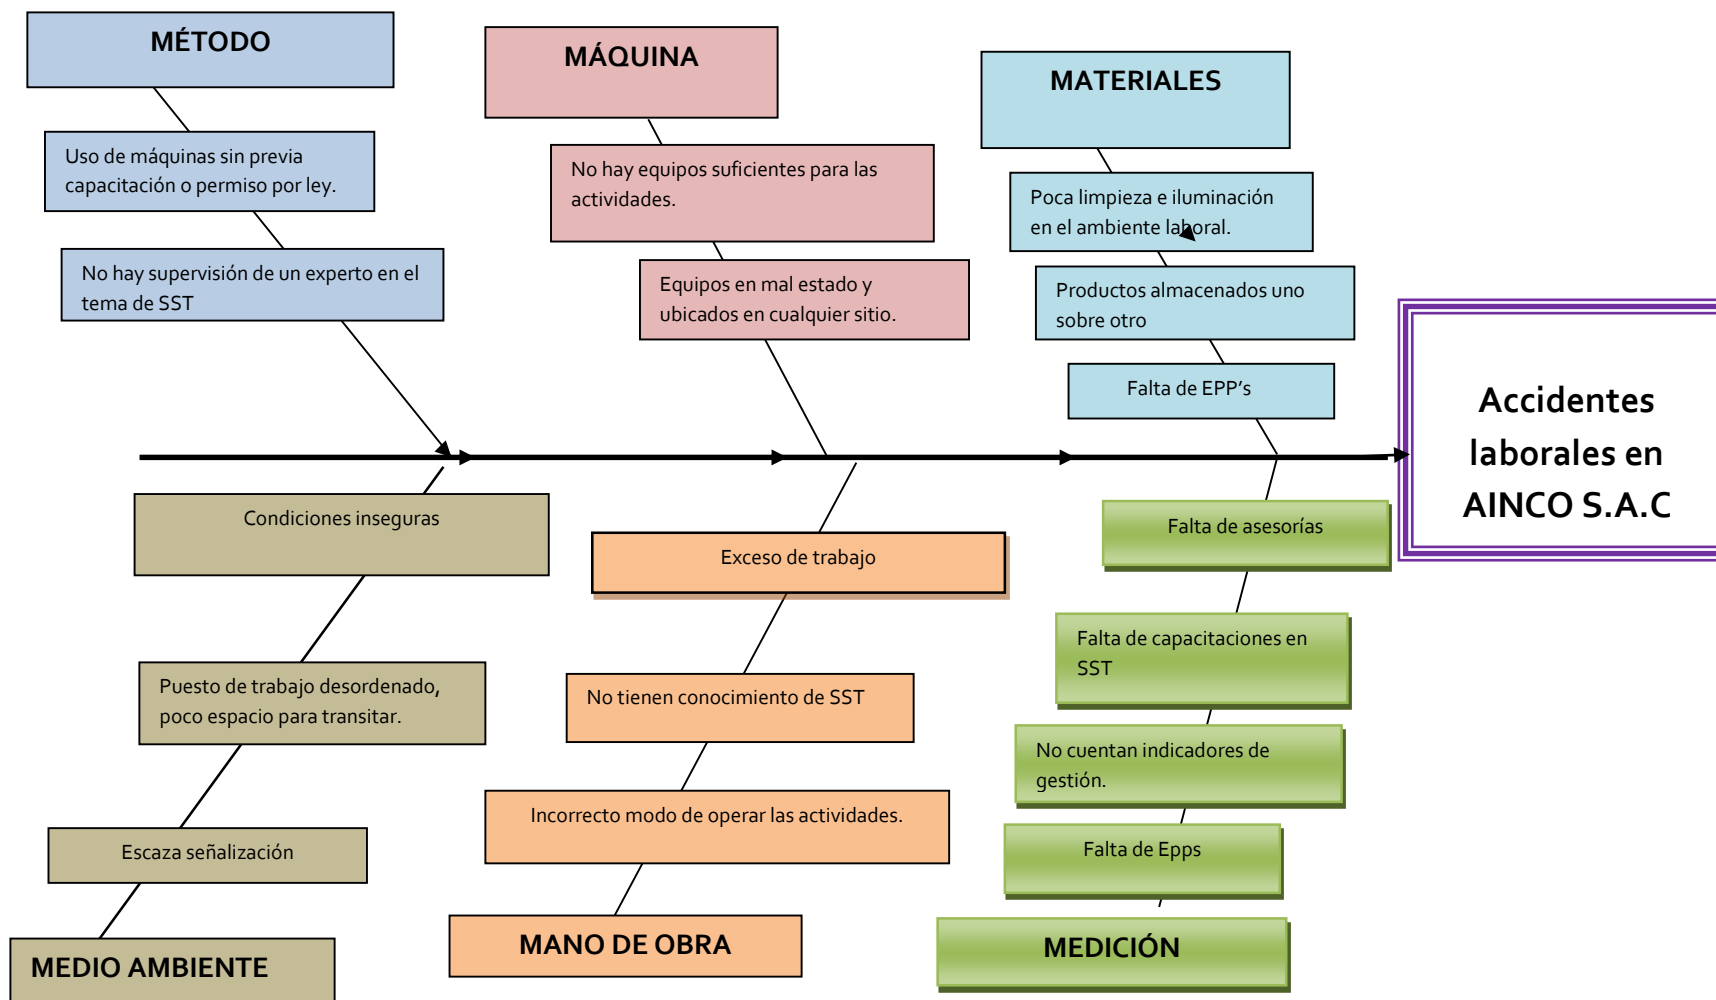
MÉTODO

Uso de máquinas sin previa capacitación o permiso por ley.

No hay supervisión de un experto en el tema de SST

MÁQUINA

No hay equipos suficientes para las actividades.

Equipos en mal estado y ubicados en cualquier sitio.

MATERIALES

Poca limpieza e iluminación en el ambiente laboral.

Productos almacenados uno sobre otro

Falta de EPP's

Accidentes laborales en AINCO S.A.C

Condiciones inseguras

Puesto de trabajo desordenado, poco espacio para transitar.

Escaza señalización

MEDIO AMBIENTE

Exceso de trabajo

No tienen conocimiento de SST

Incorrecto modo de operar las actividades.

MANO DE OBRA

Falta de asesorías

Falta de capacitaciones en SST

No cuentan indicadores de gestión.

Falta de Epps

MEDICIÓN